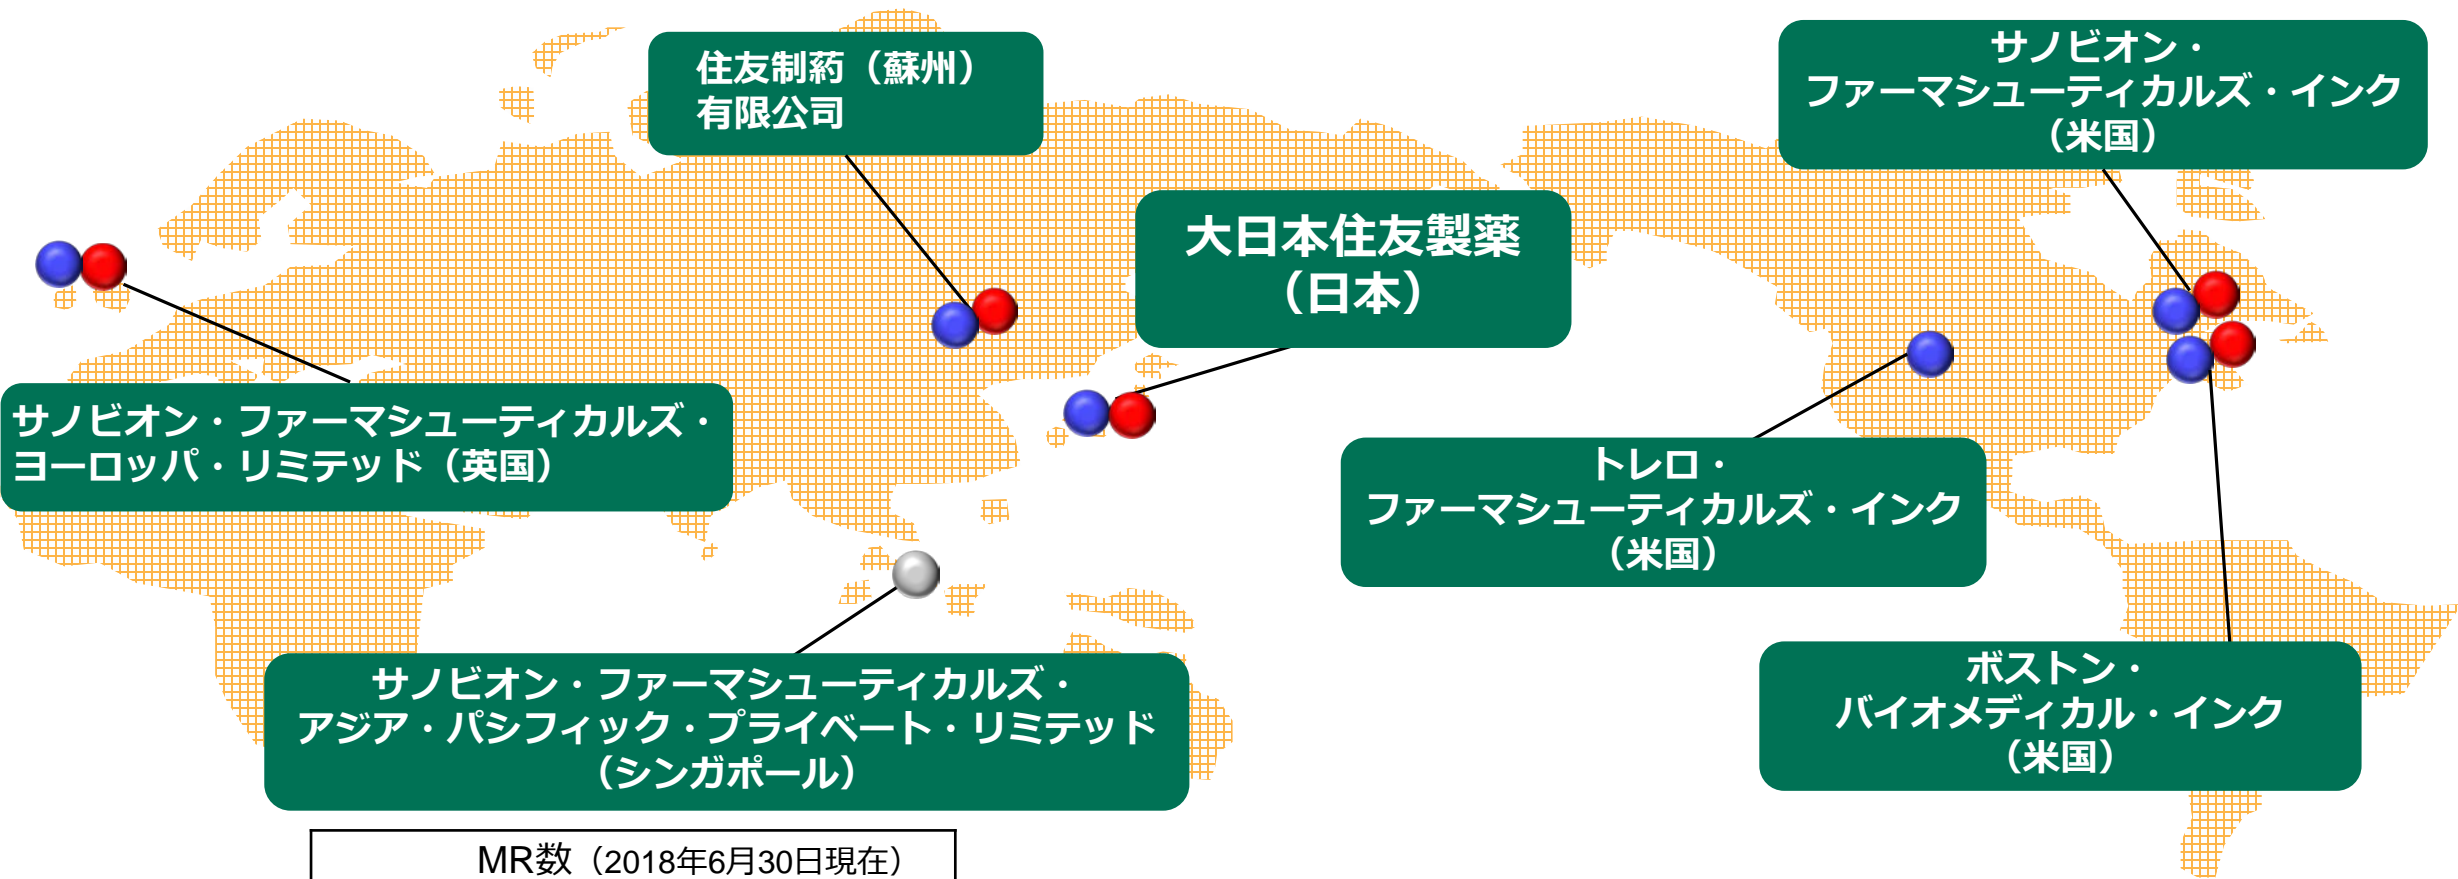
住友制葯（蘇州）有限公司

サノビオン・ファーマシューティカルズ・インク（米国）

大日本住友製薬（日本）

サノビオン・ファーマシューティカルズ・ヨーロッパ・リミテッド（英国）

トレロ・ファーマシューティカルズ・インク（米国）

ボストン・バイオメディカル・インク（米国）

サノビオン・ファーマシューティカルズ・アジア・パシフィック・プライベート・リミテッド（シンガポール）

MR数（2018年6月30日現在）